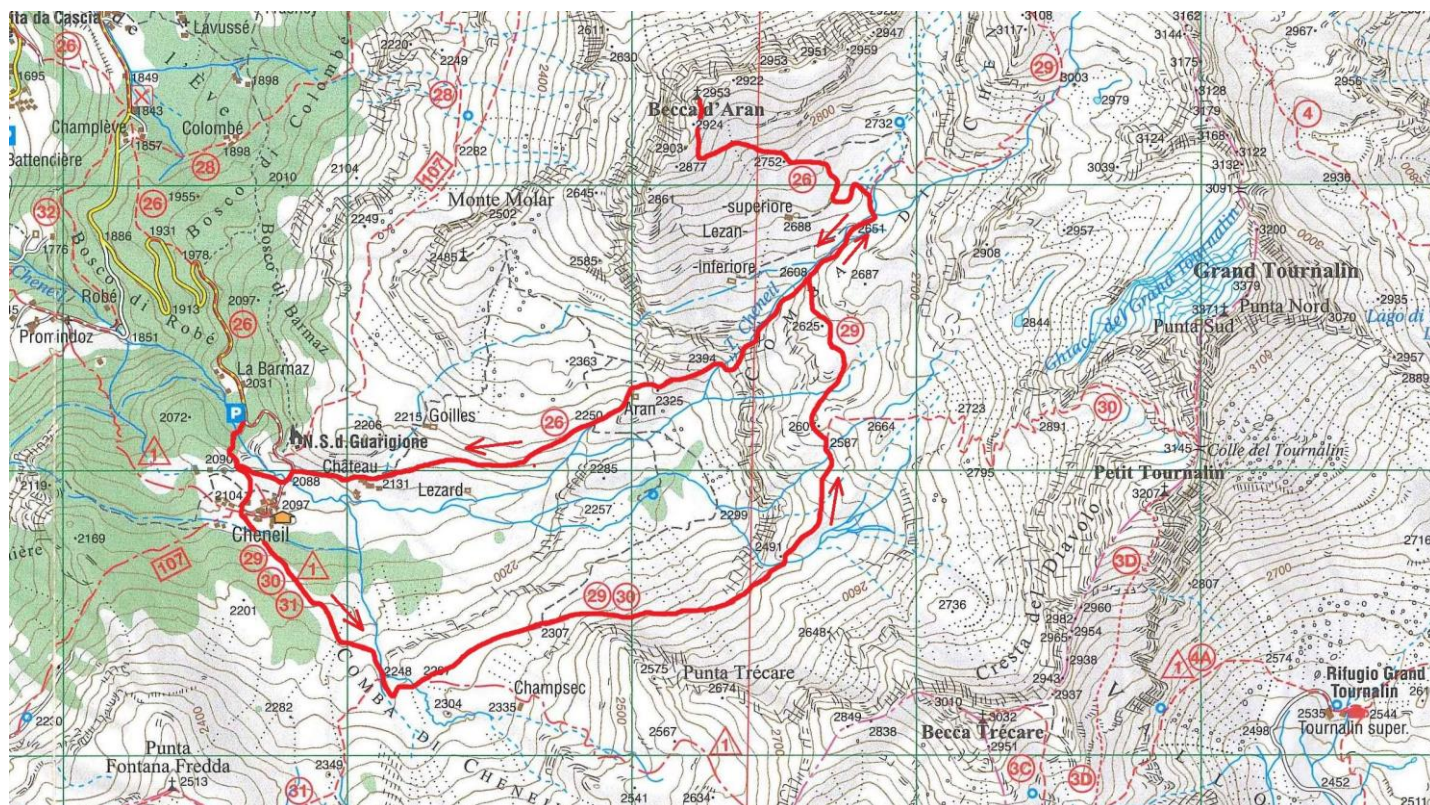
ita da Cascia
Lavussé
26
1695
1849
1898
2220
2249
2611
2630
2953
2951
2959
2947
2928
3108
3117
3162
3144
2967
29
28
1843
Champlève
Colombé
Becca d'Aran
2953
2922
2924
3003
2979
3175
3128
3179
2956
4
Battencière
1857
1898
28
2282
2104
2010
107
2903
2877
2752
26
2732
3124
3168
3122
3039
3132
2936
32
26
1955
Monte Molar
2502
2645
2661
superiore
2688
3091
1776
1886
1931
1978
Bosco di Colombé
Bosco di Barmaz
2249
2485
2585
Lezan
2651
2957
2908
3200
Cheneil
Robé
1913
2097
Bosco di Robé
26
inferiore
2608
2687
Grand Tournalin
3379
Prorrindoz
1851
La Barmaz
2031
2363
2394
Cheneil
2625
29
2844
Ghiacc. del Grand Tournalin
Punta Sud
3371
Punta Nord
3070
2935
Lago di
2957
2889
2072
P
2206
2215
Goilles
26
2250
Aran
2325
2723
30
2891
1
N.S.d.Guarigione
Château
2601
2587
2664
3145
Colle del Tournalin
2119
2090
2088
2131
Lezard
2285
2795
Petit Tournalin
3207
2104
2097
Cheneil
2257
2299
Cresta del Diavolo
2716
nière
2169
107
29
30
31
1
2491
3D
2807
2201
2307
2648
2736
2960
2982
2954
2965
2938
2700
29
30
2248
2291
2575
Punta Trécare
2674
Champsec
1
4A
2574
Rifugio Grand Tournalin
2943
2937
2616
2210
2282
2304
2335
2567
2849
2838
3010
3032
Becca Trécare
2498
2535
2544
Tournalin super.
Punta
Fontana Fredda
2513
2349
31
2541
2634
3C
2951
3D
2452
COMBA DI CHENEIL
2511